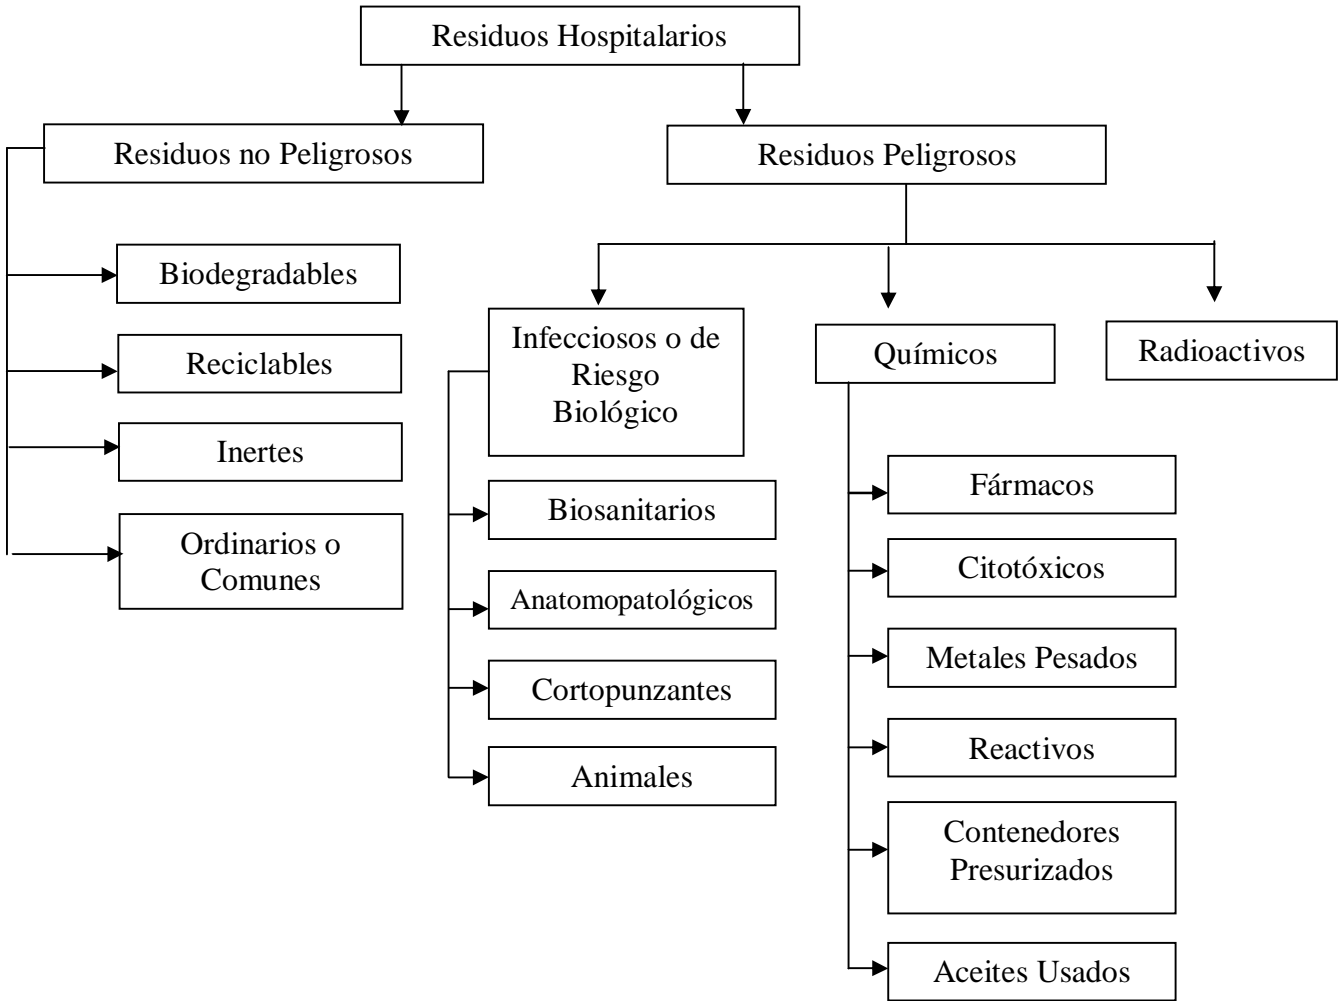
Residuos Hospitalarios

Residuos no Peligrosos

Residuos Peligrosos

Biodegradables

Reciclables

Inertes

Ordinarios o Comunes

Infecciosos o de Riesgo Biológico

Químicos

Radioactivos

Biosanitarios

Anatomopatológicos

Cortopunzantes

Animales

Fármacos

Citotóxicos

Metales Pesados

Reactivos

Contenedores Presurizados

Aceites Usados